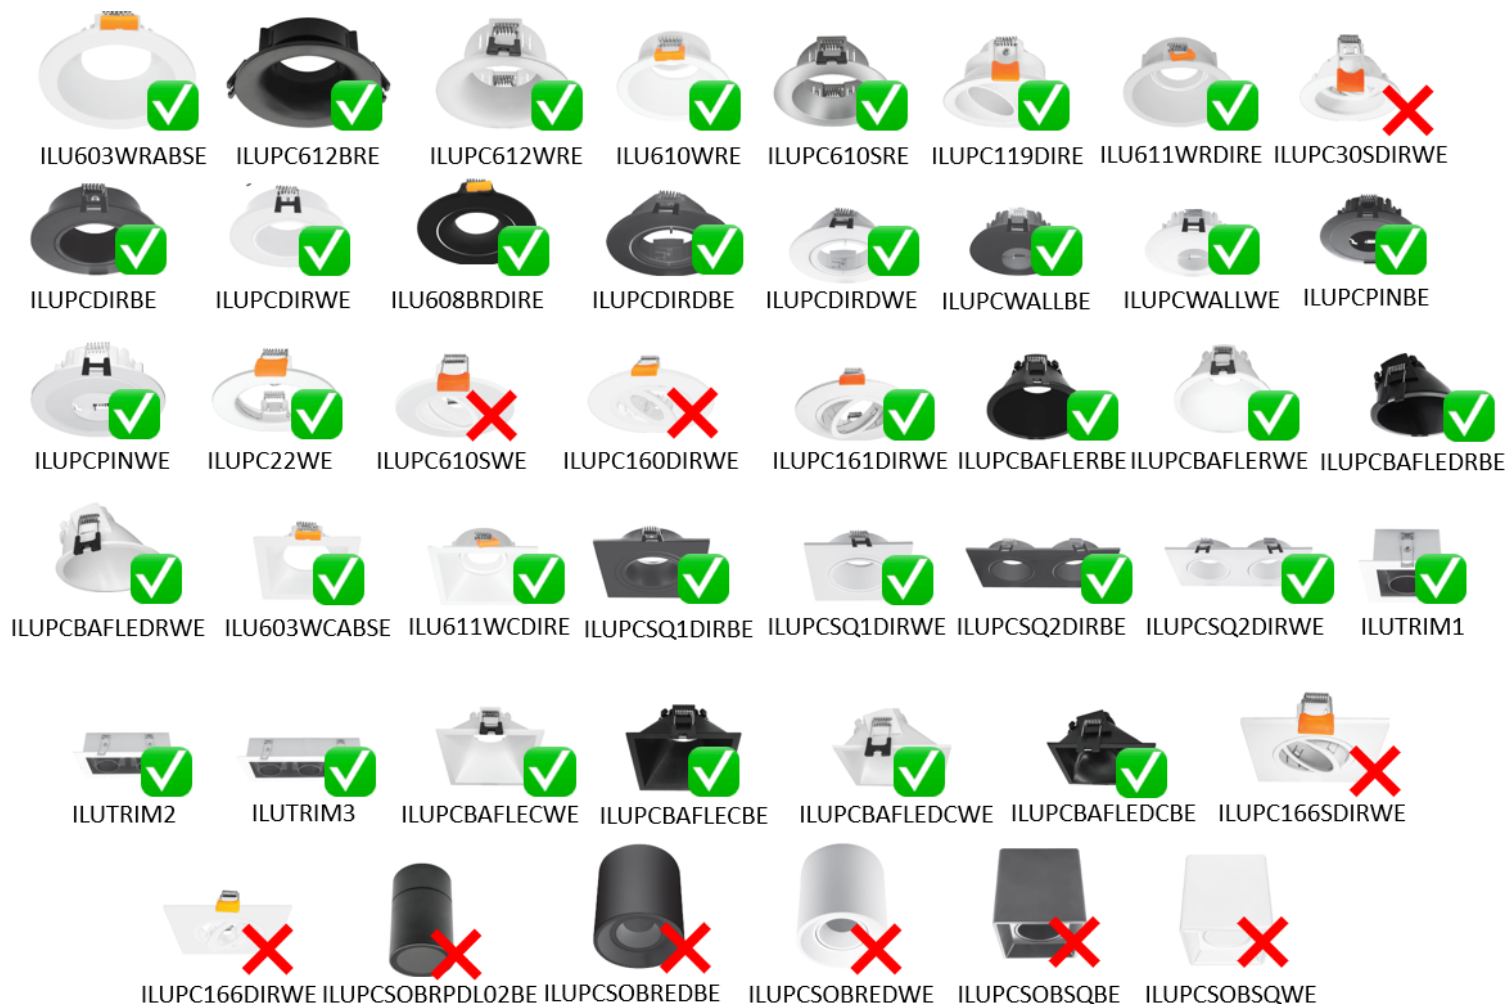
ILU603WRABSE ILUPC612BRE ILUPC612WRE ILU610WRE ILUPC610SRE ILUPC119DIRE ILU611WRDIRE ILUPC30SDIRWE

ILUPCDIRBE ILUPCDIRWE ILU608BRDIRE ILUPCDIRDBE ILUPCDIRDWE ILUPCWALLBE ILUPCWALLWE ILUPCPINBE

ILUPCPINWE ILUPC22WE ILUPC610SWE ILUPC160DIRWE ILUPC161DIRWE ILUPCBAFLERBE ILUPCBAFLERWE ILUPCBAFLEDRBE

ILUPCBAFLEDRWE ILU603WCABSE ILU611WCDIRE ILUPCSQ1DIRBE ILUPCSQ1DIRWE ILUPCSQ2DIRBE ILUPCSQ2DIRWE ILUTRIM1

ILUTRIM2 ILUTRIM3 ILUPCBAFLECWE ILUPCBAFLECBE ILUPCBAFLEDCWE ILUPCBAFLEDCBE ILUPC166SDIRWE

ILUPC166DIRWE ILUPCSOBRPDL02BE ILUPCSOBREDBE ILUPCSOBREDWE ILUPCSOBSQBE ILUPCSOBSQWE